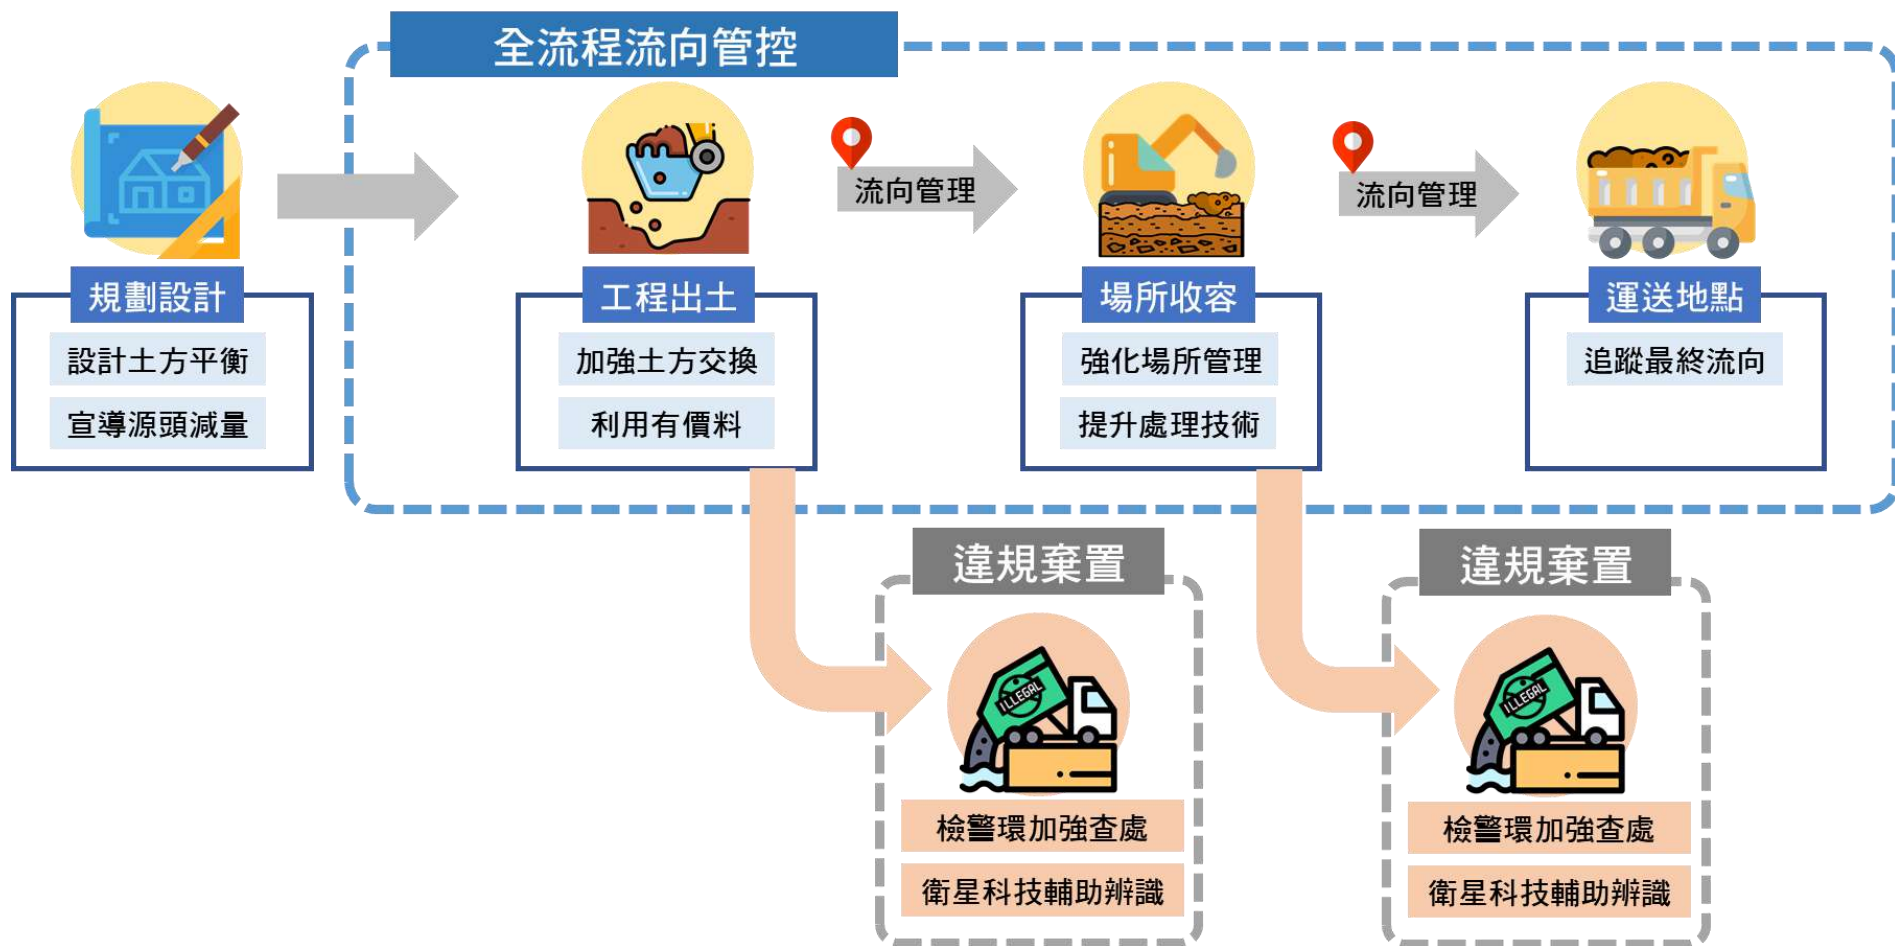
全流程流向管控

規劃設計
設計土方平衡
宣導源頭減量

工程出土
加強土方交換
利用有價料

流向管理

場所收容
強化場所管理
提升處理技術

流向管理

運送地點
追蹤最終流向

違規棄置
ILLEGAL
檢警環加強查處
衛星科技輔助辨識

違規棄置
ILLEGAL
檢警環加強查處
衛星科技輔助辨識